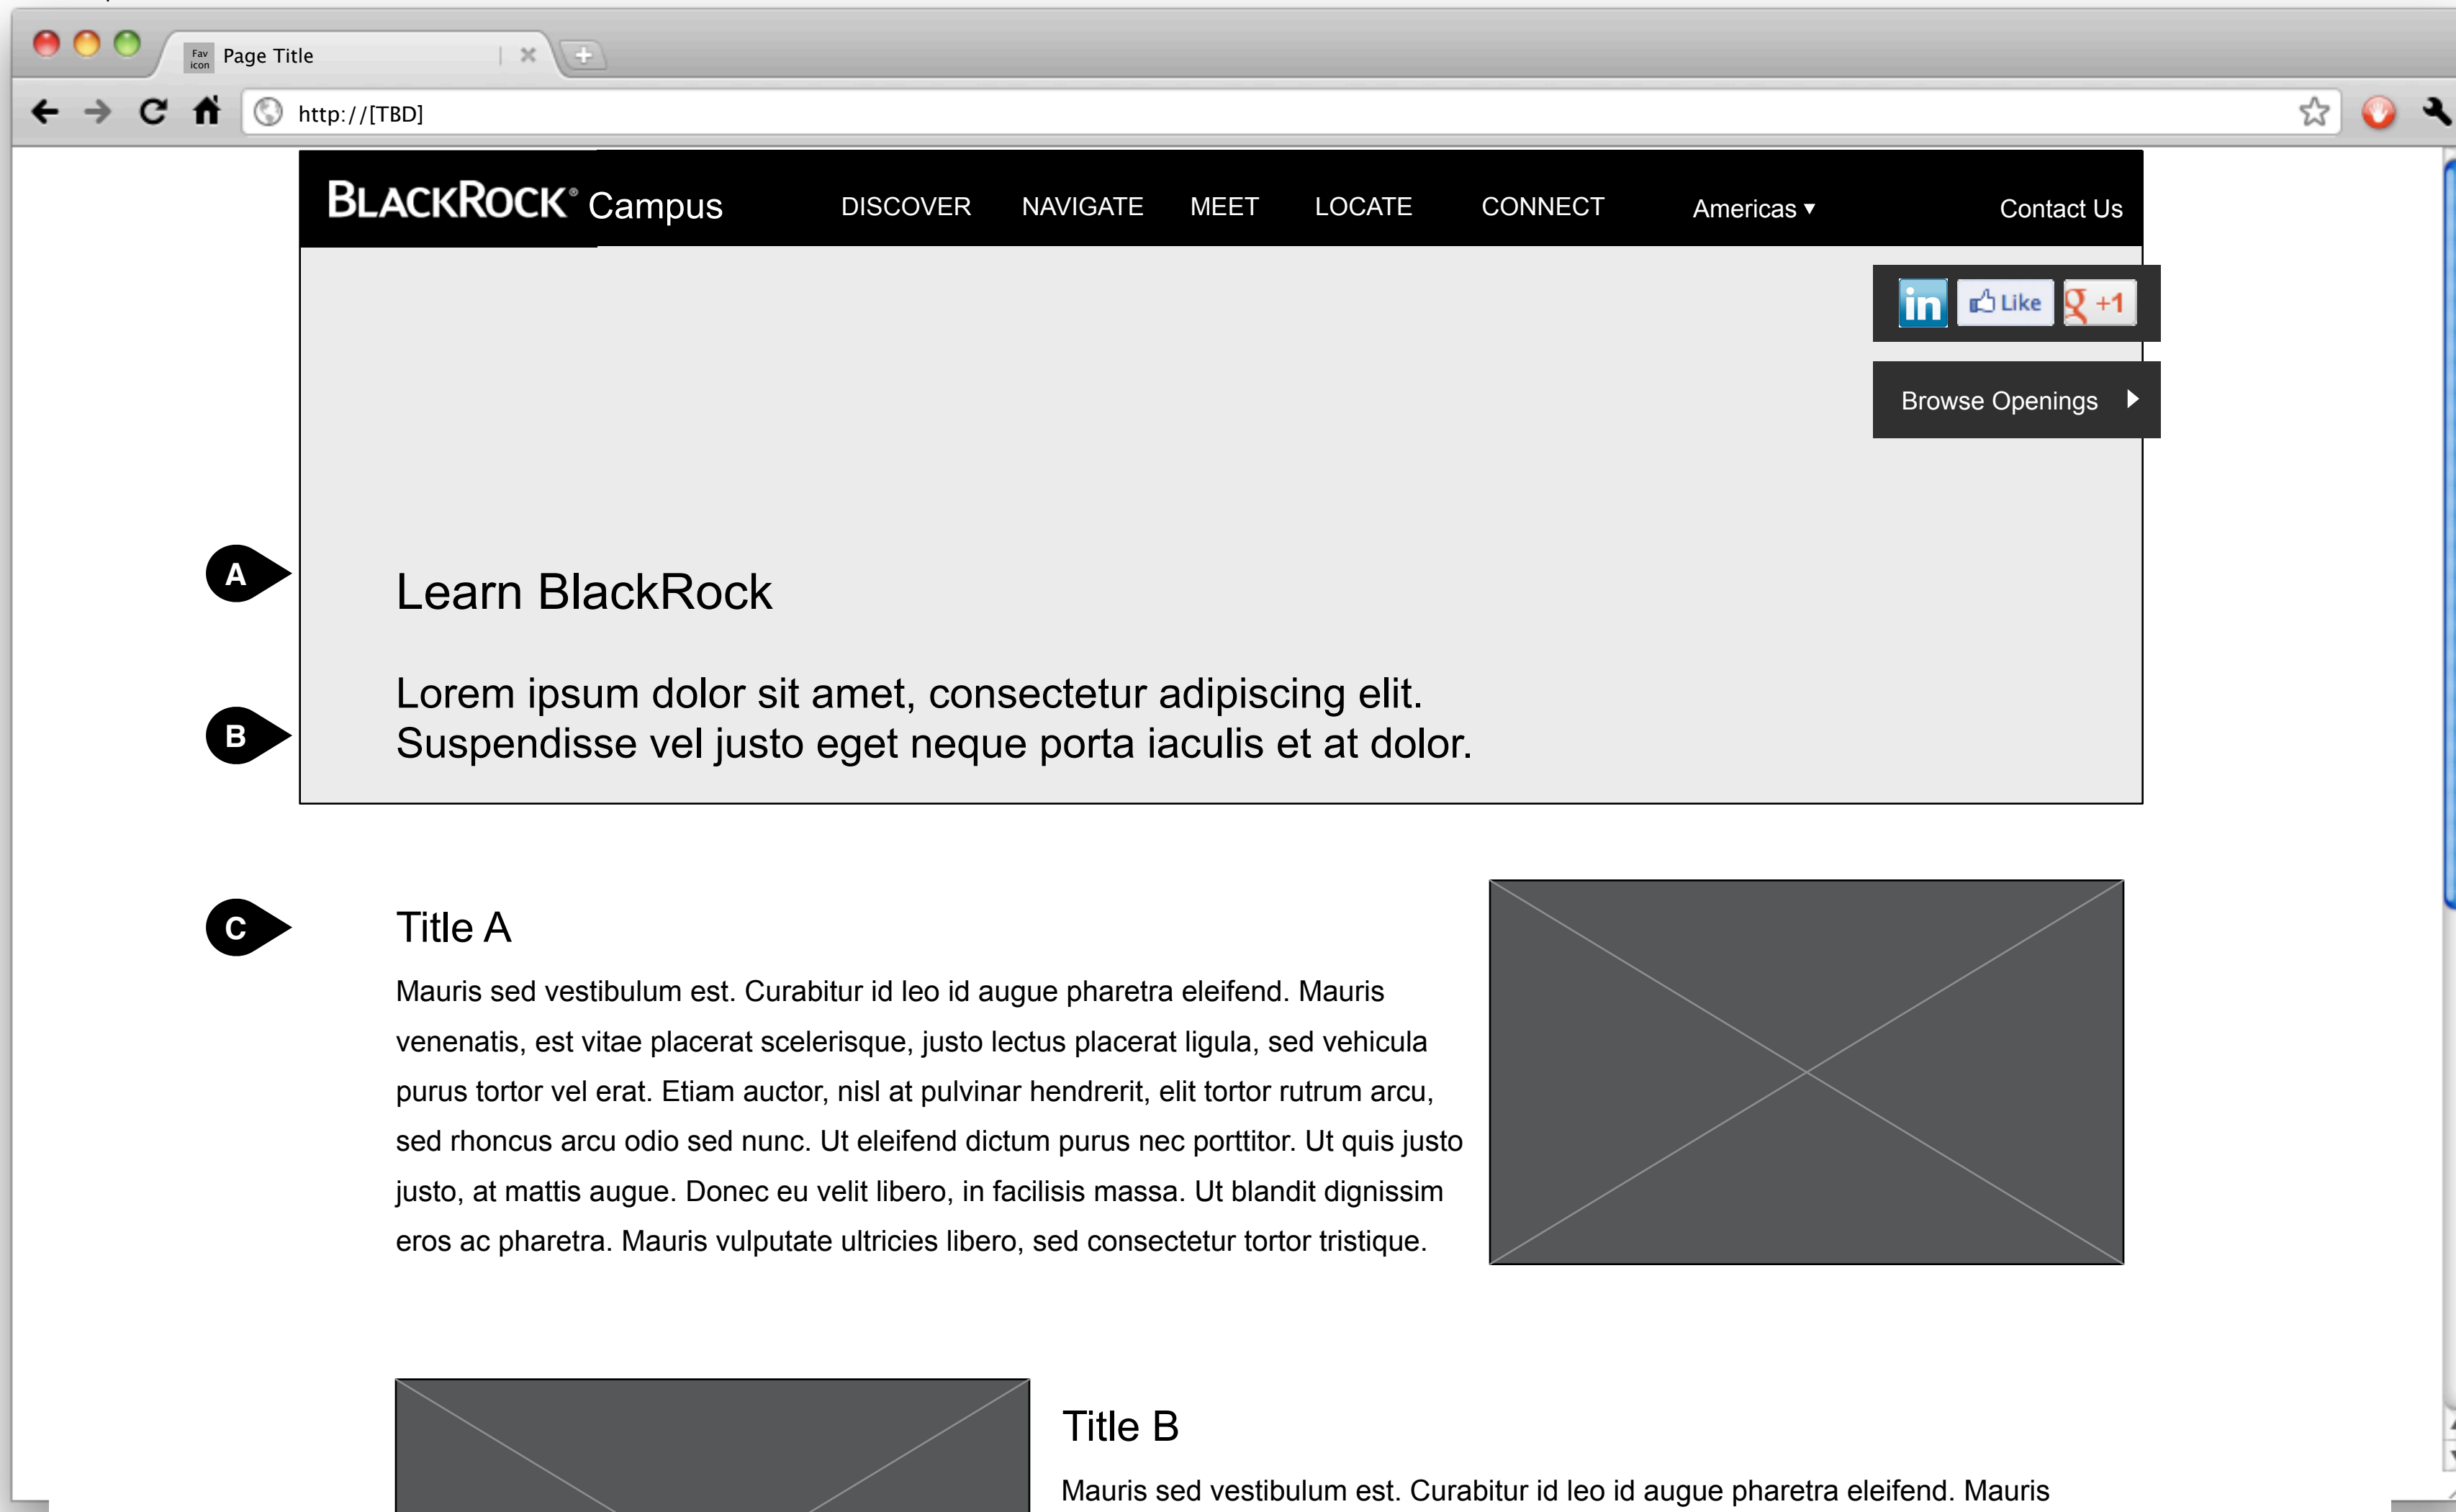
Fav icon Page Title

http://[TBD]

BLACKROCK® Campus DISCOVER NAVIGATE MEET LOCATE CONNECT Americas ▾ Contact Us

in Like +1

Browse Openings

A

Learn BlackRock

B

Lorem ipsum dolor sit amet, consectetur adipiscing elit. Suspendisse vel justo eget neque porta iaculis et at dolor.

C

Title A

Mauris sed vestibulum est. Curabitur id leo id augue pharetra eleifend. Mauris venenatis, est vitae placerat scelerisque, justo lectus placerat ligula, sed vehicula purus tortor vel erat. Etiam auctor, nisl at pulvinar hendrerit, elit tortor rutrum arcu, sed rhoncus arcu odio sed nunc. Ut eleifend dictum purus nec porttitor. Ut quis justo justo, at mattis augue. Donec eu velit libero, in facilisis massa. Ut blandit dignissim eros ac pharetra. Mauris vulputate ultricies libero, sed consectetur tortor tristique.

Title B

Mauris sed vestibulum est. Curabitur id leo id augue pharetra eleifend. Mauris